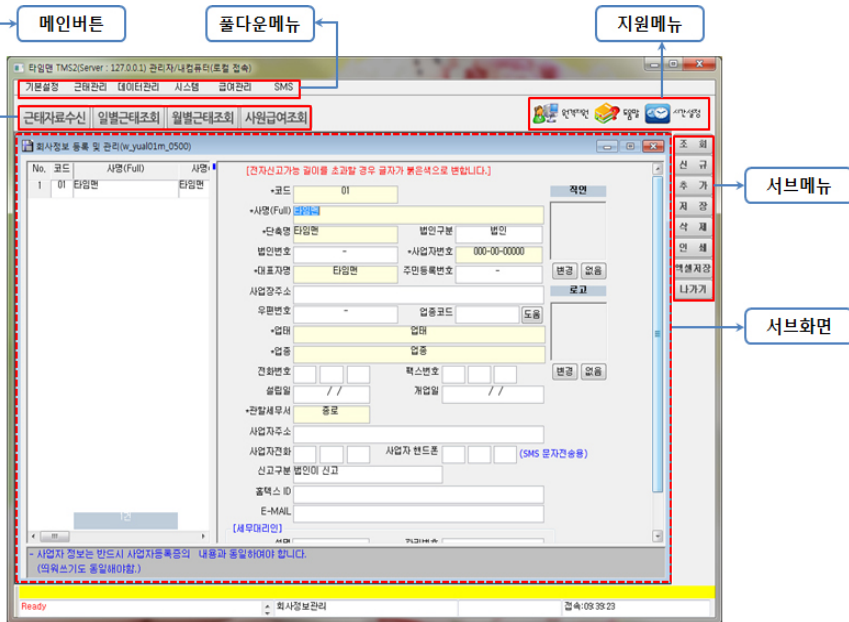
메인버튼

풀다운메뉴

지원메뉴

타임맨 TMS2(Server : 127.0.0.1) 관리자/내컴퓨터(로컬 접속)

기본설정 근태관리 데이터관리 시스템 급여관리 SMS

근태자료수신 일별근태조회 월별근태조회 사원급여조회

원격지원 도움말 사진설정

회사정보 등록 및 관리(w_yual01m_0500)

| No. | 코드 | 사명(Full) | 사명 |
|---|---|---|---|
| 1 | 01 | 타임맨 | 타임맨 |

[전자신고가능 길이를 초과할 경우 글자가 붉은색으로 변합니다.]

*코드 01

*사명(Full) 타임맨

*단축명 타임맨 법인구분 법인

법인번호 - *사업자번호 000-00-00000

*대표자명 타임맨 주민등록번호 -

사업장주소

우편번호 - 업종코드 도움

*업태 업태

*업종 업종

전화번호 팩스번호

설립일 / / 개업일 / /

*관할세무서 종로

사업자주소

사업자전화 사업자 핸드폰 (SMS 문자전송용)

신고구분 법인이 신고

홈텍스 ID

E-MAIL

[세무대리인]

직인

변경 없음

로고

변경 없음

조 회
신 규
추 가
저 장
삭 제
인 쇄
엑셀저장
나가기

서브메뉴

서브화면

- 사업자 정보는 반드시 사업자등록증의 내용과 동일하여야 합니다.
(띄워쓰기도 동일해야함.)

Ready 회사정보관리 접속:09:39:23